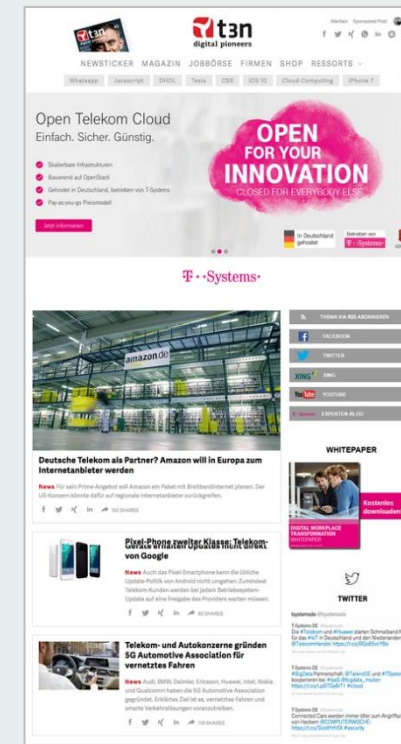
t3n
digital pioneers

Werben Sponsored Post

NEWSTICKER MAGAZIN JOBBÖRSE FIRMEN SHOP RESSORTS

Whatsapp Javascript DHDL Tesla CSS iOS 10 Cloud-Computing iPhone 7

Open Telekom Cloud
Einfach. Sicher. Günstig.

Skalierbare Infrastrukturen
Basierend auf OpenStack
Gehostet in Deutschland, betrieben von T-Systems
Pay-as-you-go Preismodell

Jetzt informieren

OPEN FOR YOUR INNOVATION
CLOSED FOR EVERYBODY ELSE

In Deutschland gehostet
Betrieben von T-Systems

T··Systems·

amazon.de

Deutsche Telekom als Partner? Amazon will in Europa zum Internetanbieter werden

News Für sein Prime-Angebot soll Amazon ein Paket mit Breitbandinternet planen. Der US-Konzern könnte dafür auf regionale Internetanbieter zurückgreifen.

Pixel-Phone zweiter Klasse: Telekom-Kunden müssen auf Updates länger warten von Google

News Auch das Pixel-Smartphone kann die übliche Update-Politik von Android nicht umgehen: Zumindest Telekom-Kunden werden bei jedem Betriebssystem-Update auf eine Freigabe des Providers warten müssen.

Telekom- und Autokonzerne gründen 5G Automotive Association für vernetztes Fahren

News Audi, BMW, Daimler, Ericsson, Huawei, Intel, Nokia und Qualcomm haben die 5G Automotive Association gegründet. Erklärtes Ziel ist es, vernetztes Fahren und smarte Verkehrslösungen voranzutreiben.

THEMA VIA RSS ABONNIEREN
FACEBOOK
TWITTER
XING
YOUTUBE
EXPERTEN BLOG

WHITEPAPER

DIGITAL WORKPLACE TRANSFORMATION
WHITEPAPER

Kostenlos downloaden

TWITTER

systemsde @systemsde

T-Systems DE
Die #Telekom und #Huawei starten Schnellband für das #IoT in Deutschland und den Niederlanden @TelekomHandel https://t.co/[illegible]

T-Systems DE
#BigData Partnerschaft: #TelekomDE und #T-Systems kooperieren bei #health_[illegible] https://t.co/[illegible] #cloud

T-Systems DE
Connected Cars werden immer öfter zum Angriffsziel von Hackern @COMPUTERWOCHE https://t.co/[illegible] #security